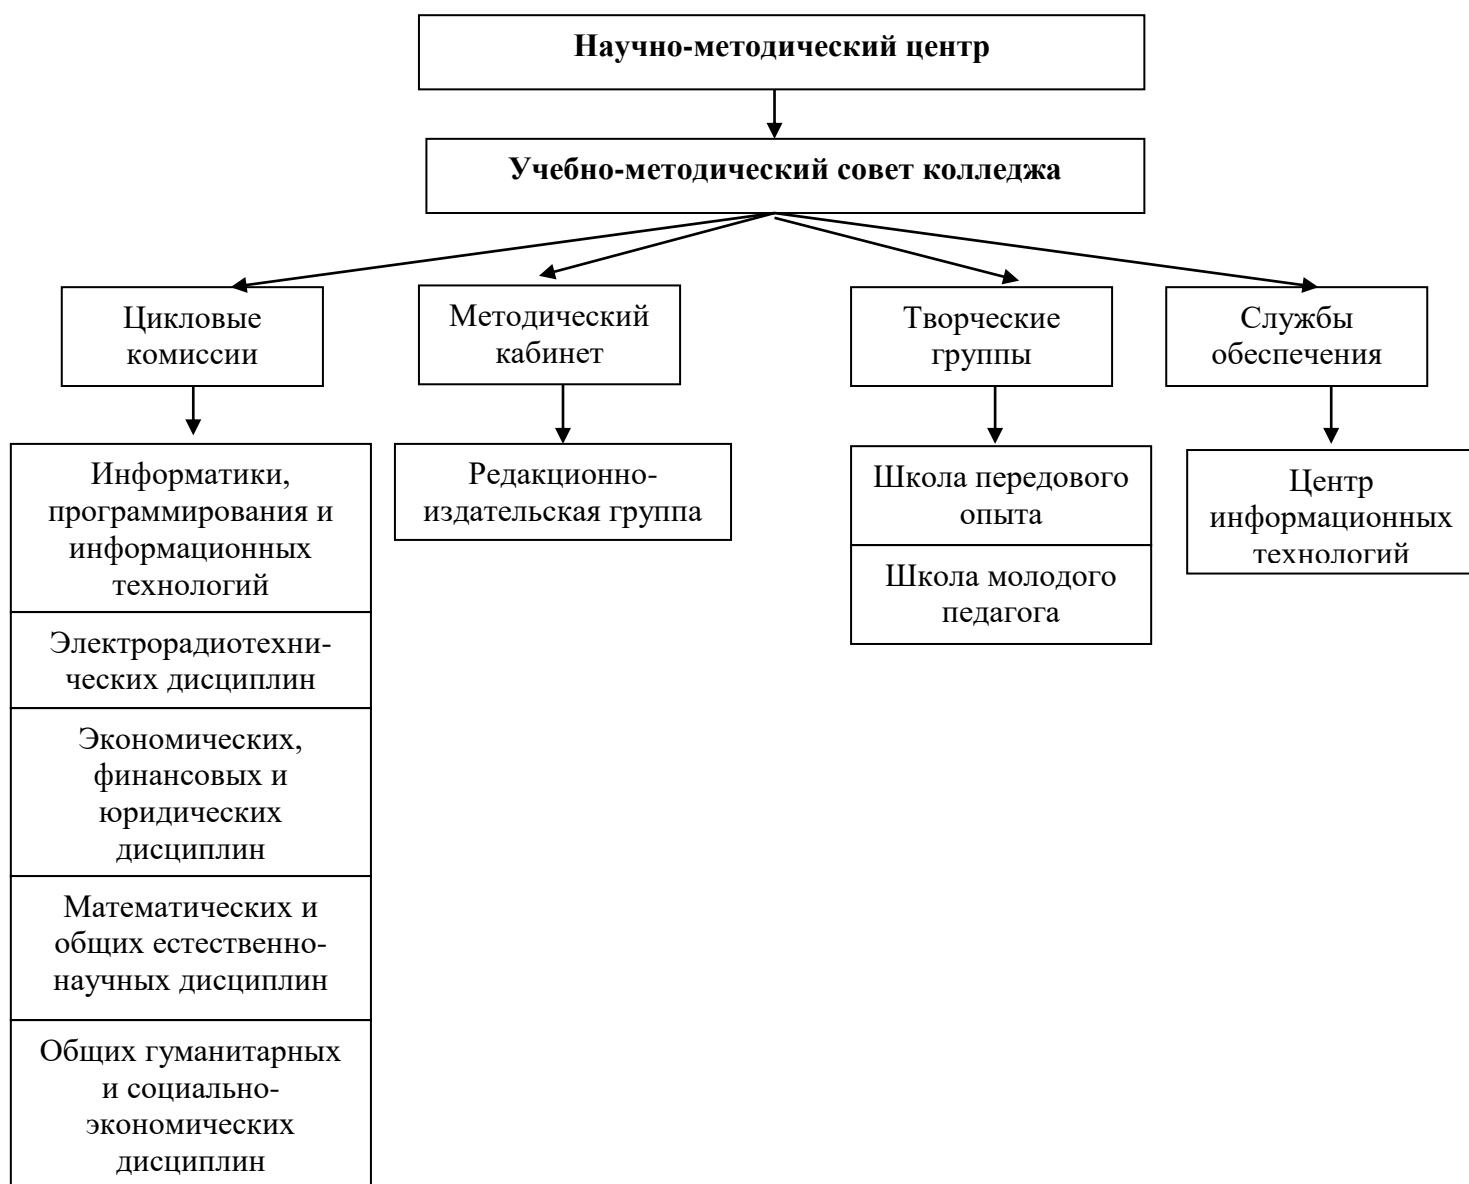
Научно-методический центр

Учебно-методический совет колледжа

Цикловые комиссии

Методический кабинет

Творческие группы

Службы обеспечения

Информатики, программирования и информационных технологий

Электрорадиотехнических дисциплин

Экономических, финансовых и юридических дисциплин

Математических и общих естественнонаучных дисциплин

Общих гуманитарных и социально-экономических дисциплин

Редакционно-издательская группа

Школа передового опыта

Школа молодого педагога

Центр информационных технологий